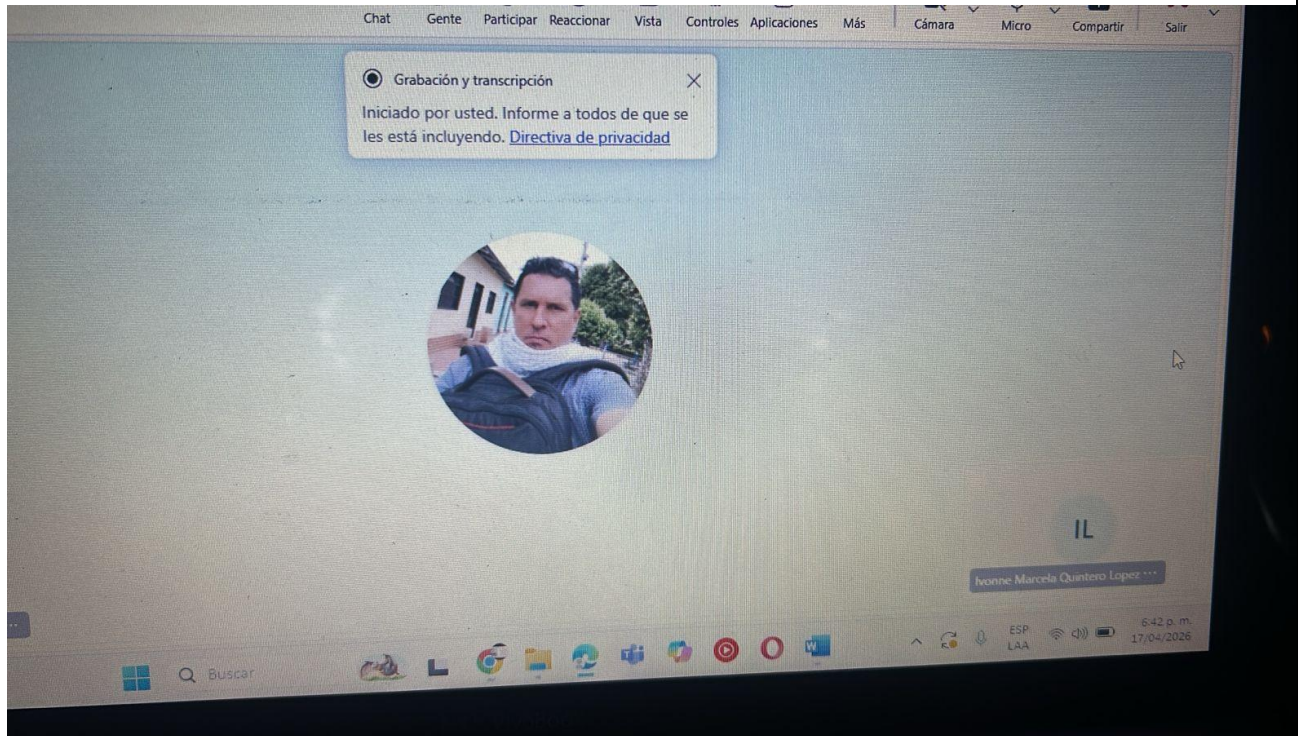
Chat Gente Participar Reaccionar Vista Controles Aplicaciones Más Cámara Micro Compartir Salir

Grabación y transcripción

Iniciado por usted. Informe a todos de que se les está incluyendo. Directiva de privacidad

IL

Ivonne Marcela Quintero Lopez ···

Buscar

ESP LAA

6:42 p. m. 17/04/2026